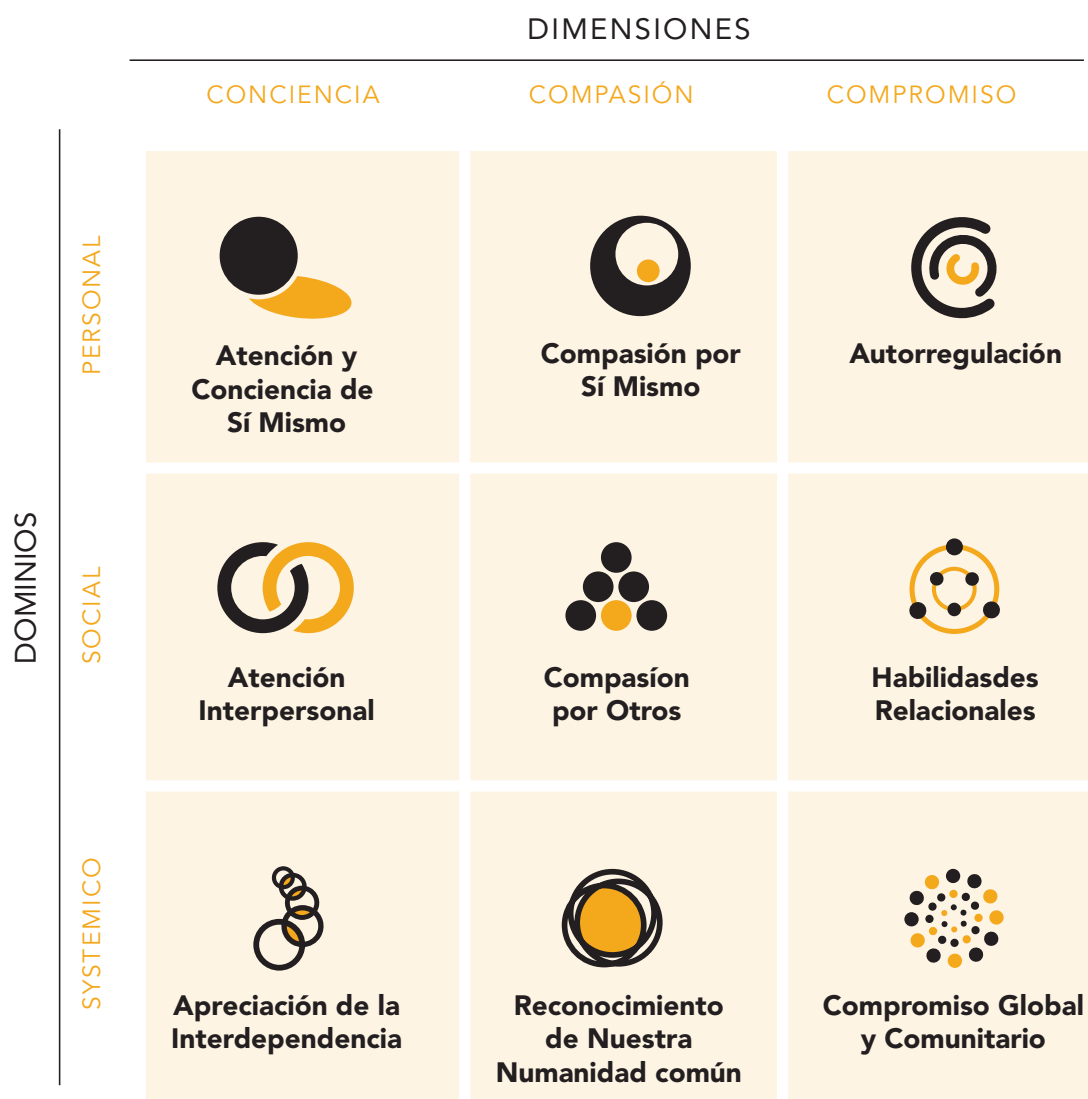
DIMENSIONES

| | CONCIENCIA | COMPASIÓN | COMPROMISO |
|---|---|---|---|
| PERSONAL | Atención y Conciencia de Sí Mismo | Compasión por Sí Mismo | Autorregulación |
| SOCIAL | Atención Interpersonal | Compasíon por Otros | Habilidasdes Relacionales |
| SYSTEMICO | Apreciación de la Interdependencia | Reconocimiento de Nuestra Numanidad común | Compromiso Global y Comunitario |

DOMINIOS